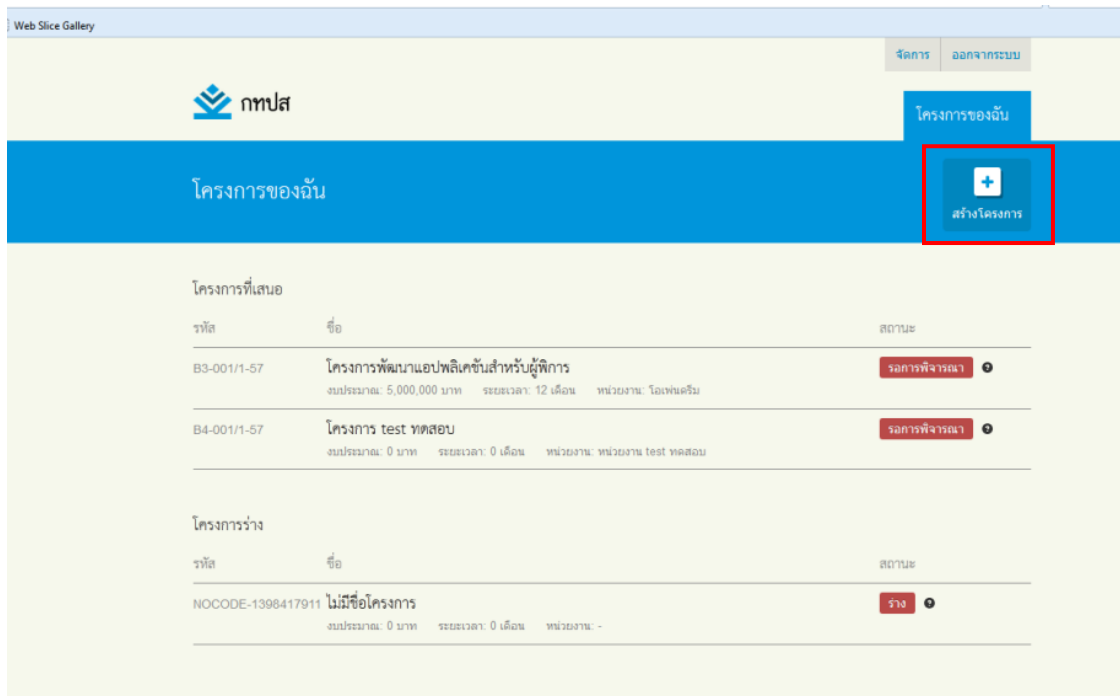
Web Slice Gallery

จัดการ ออกจากระบบ

กทปส

โครงการของฉัน

โครงการของฉัน

+
สร้างโครงการ

โครงการที่เสนอ

| รหัส | ชื่อ | สถานะ |
|---|---|---|
| B3-001/1-57 | โครงการพัฒนาแอปพลิเคชันสำหรับผู้พิการ งบประมาณ: 5,000,000 บาท ระยะเวลา: 12 เดือน หน่วยงาน: โอเพ่นดรีม | รอการพิจารณา |
| B4-001/1-57 | โครงการ test ทดสอบ งบประมาณ: 0 บาท ระยะเวลา: 0 เดือน หน่วยงาน: หน่วยงาน test ทดสอบ | รอการพิจารณา |

โครงการร่าง

| รหัส | ชื่อ | สถานะ |
|---|---|---|
| NOCODE-1398417911 | ไม่มีชื่อโครงการ งบประมาณ: 0 บาท ระยะเวลา: 0 เดือน หน่วยงาน: - | ร่าง |